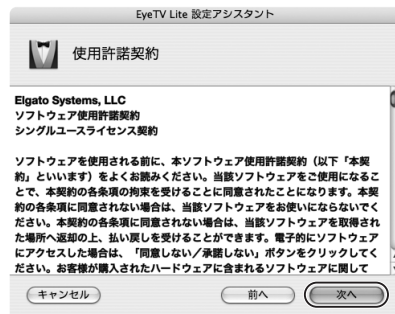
EyeTV Lite 設定アシスタント

使用許諾契約

Elgato Systems, LLC
ソフトウェア使用許諾契約
シングルユースライセンス契約

ソフトウェアを使用される前に、本ソフトウェア使用許諾契約（以下「本契約」といいます）をよくお読みください。当該ソフトウェアをご使用になることで、本契約の各条項の拘束を受けることに同意されたことになります。本契約の各条項に同意されない場合は、当該ソフトウェアをお使いにならないでください。本契約の各条項に同意されない場合は、当該ソフトウェアを取得された場所へ返却の上、払い戻しを受けることができます。電子的にソフトウェアにアクセスした場合は、「同意しない／承諾しない」ボタンをクリックしてください。お客様が購入されたハードウェアに含まれるソフトウェアに関して

キャンセル　前へ　次へ